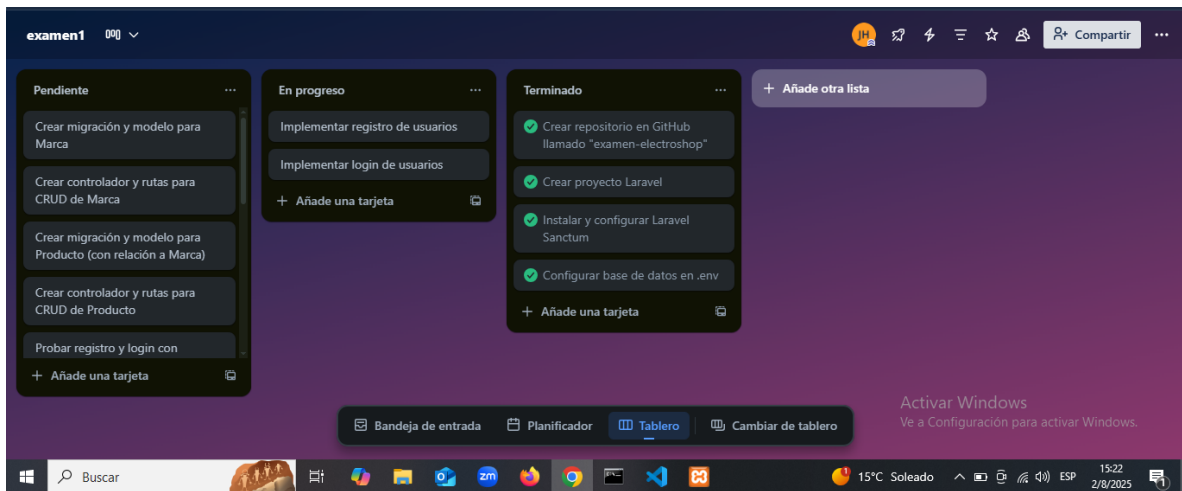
examen1

JH

Compartir

...

Pendiente ...

Crear migración y modelo para Marca

Crear controlador y rutas para CRUD de Marca

Crear migración y modelo para Producto (con relación a Marca)

Crear controlador y rutas para CRUD de Producto

Probar registro y login con

+ Añade una tarjeta

En progreso ...

Implementar registro de usuarios

Implementar login de usuarios

+ Añade una tarjeta

Terminado ...

Crear repositorio en GitHub llamado "examen-electroshop"

Crear proyecto Laravel

Instalar y configurar Laravel Sanctum

Configurar base de datos en .env

+ Añade una tarjeta

+ Añade otra lista

Bandeja de entrada | Planificador | Tablero | Cambiar de tablero

Activar Windows
Ve a Configuración para activar Windows.

Buscar

15°C Soleado

ESP

15:22
2/8/2025